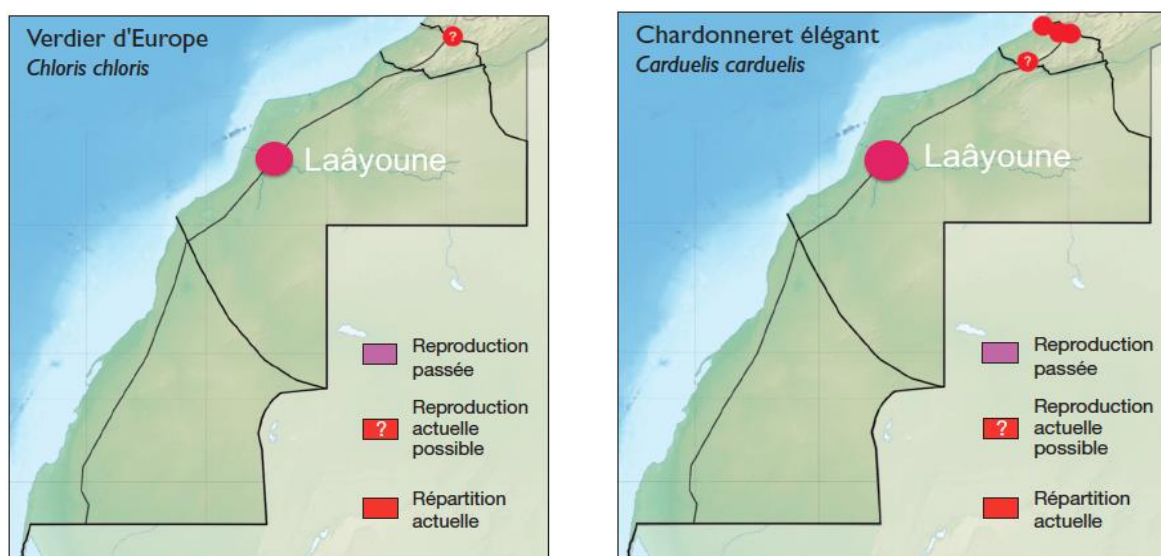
Verdier d'Europe
*Chloris chloris*

?

Laâyoune

Reproduction passée

? Reproduction actuelle possible

Répartition actuelle

Chardonneret élégant
*Carduelis carduelis*

?

Laâyoune

Reproduction passée

? Reproduction actuelle possible

Répartition actuelle